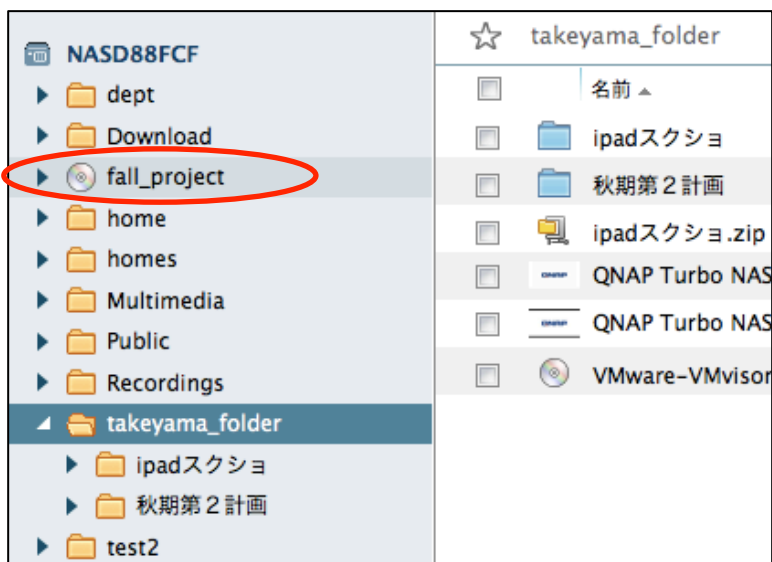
NASD88FCF
dept
Download
fall_project
home
homes
Multimedia
Public
Recordings
takeyama_folder
ipadスクショ
秋期第２計画
test2

takeyama_folder
名前
ipadスクショ
秋期第２計画
ipadスクショ.zip
QNAP
QNAP Turbo NAS
QNAP
QNAP Turbo NAS
VMware-VMvisor